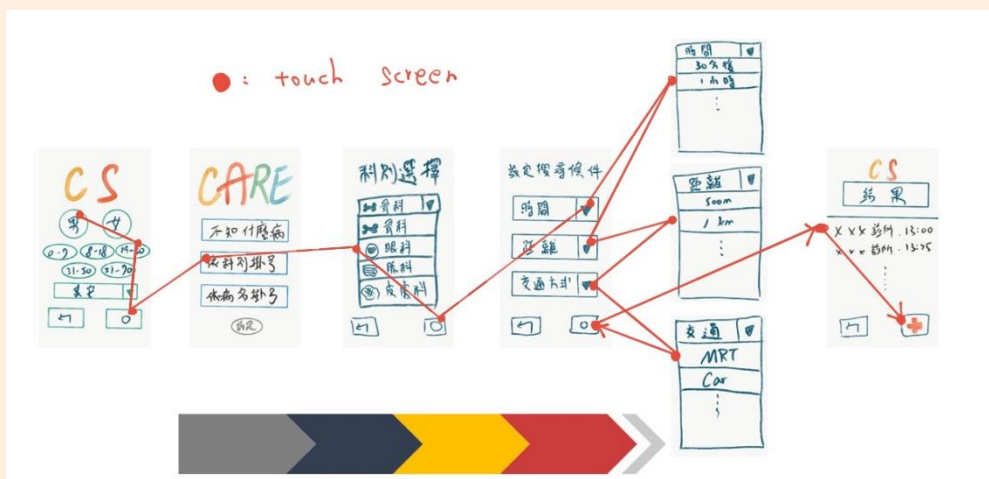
● : touch screen

CS
男 女
0-7 8-18 19-30
31-50 51-70
其他

CARE
不知什麼病
依科別掛號
依病名掛號
設定

科別選擇
骨科
牙科
眼科
耳鼻喉科
皮膚科

設定搜尋條件
時間
距離
交通方式

時間
30分鐘
1小時
⋮

距離
500m
1km
⋮

交通
MRT
Car
⋮

CS
結果
XXX診所 13:00
XXX診所 13:25
⋮